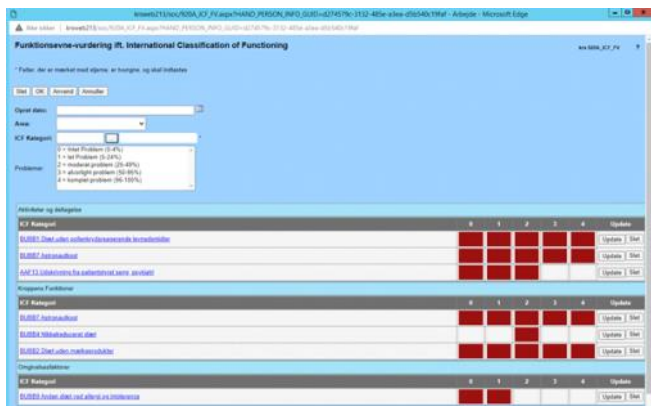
kroweb211/scs/920A_ICF_FV.aspx?HAND_PERSON_INFO_GUID=d27457fc-3132-485e-a3ee-d5b540c19faf - Arbejde - Microsoft Edge

Ikke sikker | kroweb211/scs/920A_ICF_FV.aspx?HAND_PERSON_INFO_GUID=d27457fc-3132-485e-a3ee-d5b540c19faf

Funktionsevne-vurdering ift. International Classification of Functioning

kro 920A_ICF_FV ?

* Felter, der er markeret med stjerne, er krævede, og skal indtastes

Slet | OK | Anvend | Annuller

Opret dato:

Area:

ICF Kategori: *

Problemer:
0 = Intet Problem (0-4%)
1 = let Problem (5-24%)
2 = moderat problem (25-49%)
3 = alvorligt problem (50-95%)
4 = komplet problem (96-100%)

Aktiviteter og deltagelse

| ICF Kategori | 0 | 1 | 2 | 3 | 4 | Update |
|---|---|---|---|---|---|---|
| BUSS01 Diæt uden sojaerkrydsreaserende levnedsmidler | | | | | | Update Slet |
| BUSS07 Astronautkost | | | | | | Update Slet |
| AAF13 Udskrivning fra patientstyret samt. psykiatri | | | | | | Update Slet |

Kroppens Funktioner

| ICF Kategori | 0 | 1 | 2 | 3 | 4 | Update |
|---|---|---|---|---|---|---|
| BUSS07 Astronautkost | | | | | | Update Slet |
| BUSS04 Mikroleukocyt diæt | | | | | | Update Slet |
| BUSS02 Diæt uden mælkeprodukter | | | | | | Update Slet |

Omgivelsesfaktorer

| ICF Kategori | 0 | 1 | 2 | 3 | 4 | Update |
|---|---|---|---|---|---|---|
| BUSS03 Anden diæt ved allergi og intolerance | | | | | | Update Slet |